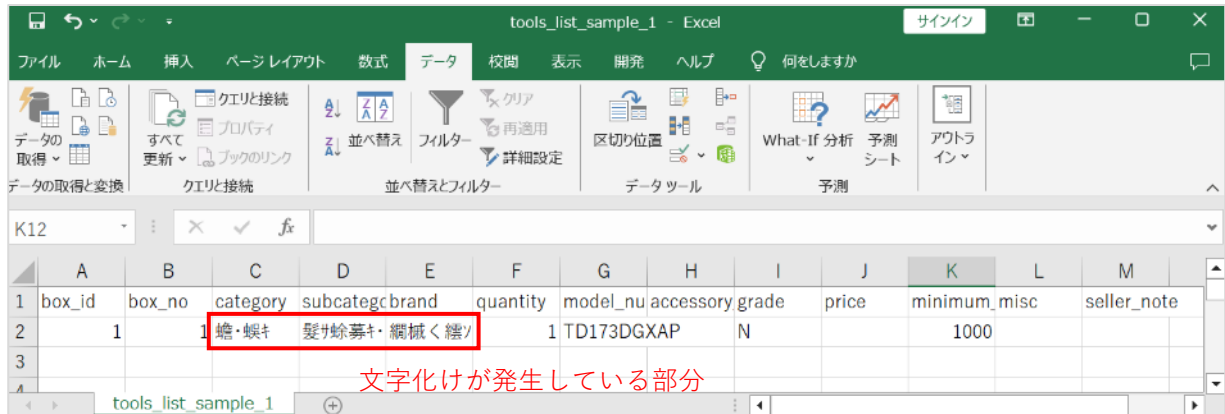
tools_list_sample_1 - Excel

サインイン

ファイル ホーム 挿入 ページ レイアウト 数式 データ 校閲 表示 開発 ヘルプ 何をしますか

データの取得 すべて更新 クエリと接続 プロパティ ブックのリンク 並べ替え フィルター クリア 再適用 詳細設定 区切り位置 What-If 分析 予測シート アウトライン

データの取得と変換 クエリと接続 並べ替えとフィルター データ ツール 予測

K12 fx

| | A | B | C | D | E | F | G | H | I | J | K | L | M |
|---|---|---|---|---|---|---|---|---|---|---|---|---|---|
| 1 | box_id | box_no | category | subcatego | brand | quantity | model_nu | accessory | grade | price | minimum_ | misc | seller_note |
| 2 | 1 | 1 | 蟾・蜈ｷ | 髮ｻ蜍募ｷ･ | 繝槭く繧ｿ | 1 | TD173DGXAP | | N | | 1000 | | |
| 3 | | | | | | | | | | | | | |

文字化けが発生している部分

tools_list_sample_1